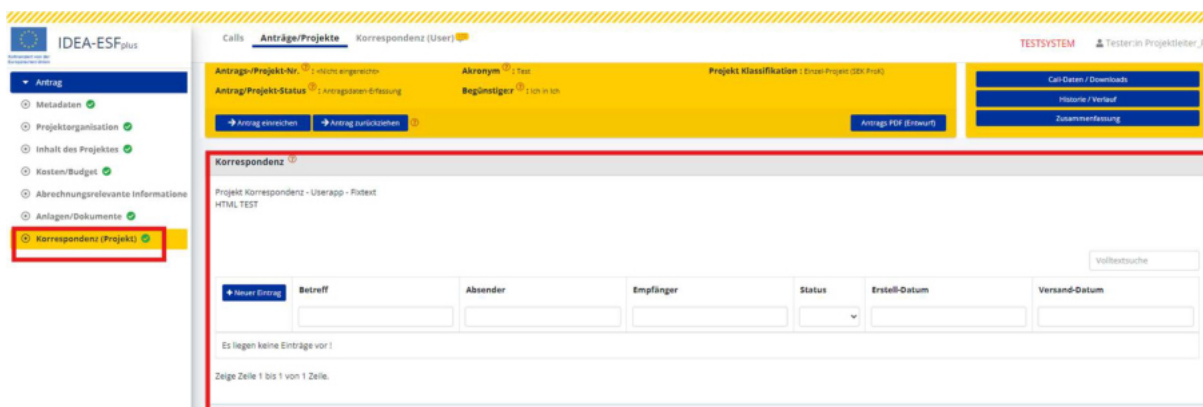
IDEA-ESFplus

Calls Anträge/Projekte Korrespondenz (User)

TESTSYSTEM Tester:in Projektleiter_I

Antrag
Metadaten
Projektorganisation
Inhalt des Projektes
Kosten/Budget
Abrechnungsrelevante Informatione
Anlagen/Dokumente
Korrespondenz (Projekt)

Antrags-/Projekt-Nr. : «Nicht eingereicht»
Akronym : Test
Projekt Klassifikation : Einzel-Projekt (SBK ProK)
Antrag/Projekt-Status : Antragsdaten-Erfassung
Begünstigte:r : Ich in Ich

Antrag einreichen
Antrag zurückziehen
Antrags PDF (Entwurf)

Call-Daten / Downloads
Historie / Verlauf
Zusammenfassung

Korrespondenz

Projekt Korrespondenz - Userapp - Fixtext
HTML TEST

Volltextsuche

| + Neuer Eintrag | Betreff | Absender | Empfänger | Status | Erstell-Datum | Versand-Datum |
|---|---|---|---|---|---|---|
| Es liegen keine Einträge vor ! | | | | | | |

Zeige Zeile 1 bis 1 von 1 Zeile.